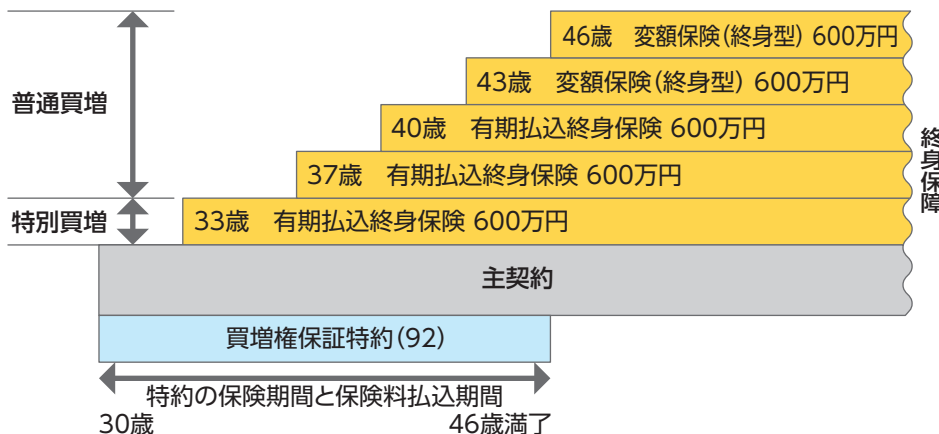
46歳　変額保険（終身型）600万円

43歳　変額保険（終身型）600万円

40歳　有期払込終身保険 600万円

37歳　有期払込終身保険 600万円

33歳　有期払込終身保険 600万円

普通買増

特別買増

終身保障

主契約

買増権保証特約（92）

特約の保険期間と保険料払込期間

30歳

46歳満了